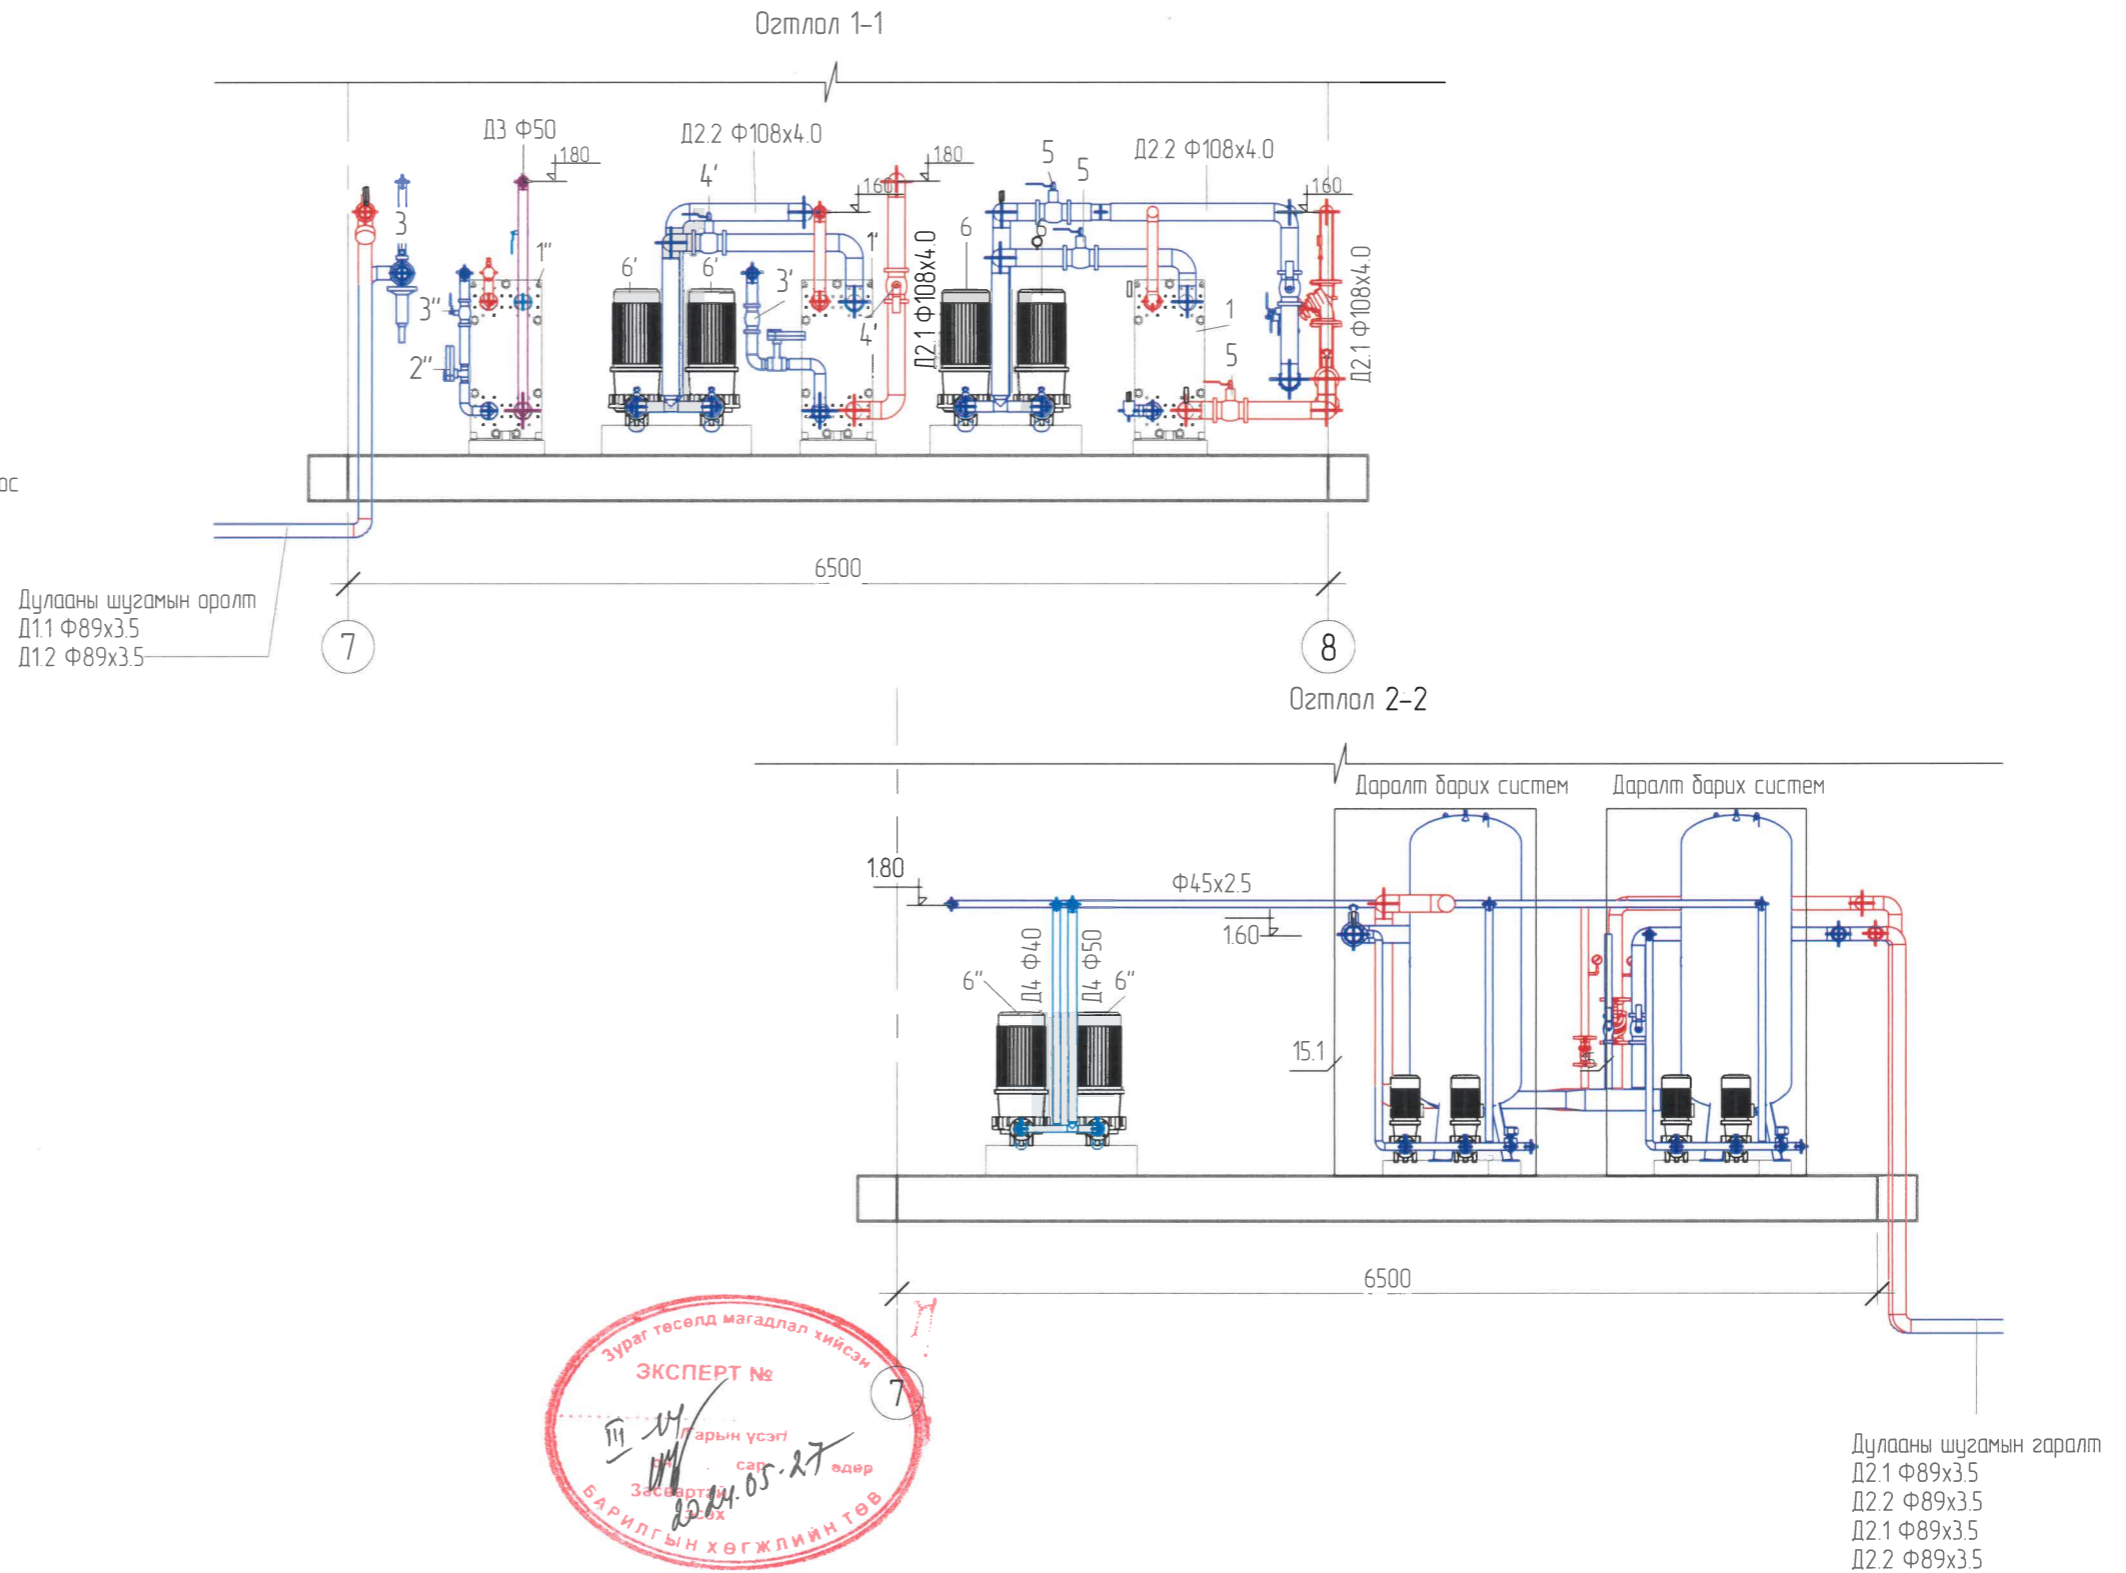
Огтлол 1-1

Д3 Ф50
180
Д2.2 Ф108х4.0
4'
180
160
5
5
Д2.2 Ф108х4.0
160
3
1''
3''
2''
6'
6'
3'
1'
4'
Д2.1 Ф108х4.0
6
6
1
5
Д2.1 Ф108х4.0

ос

6500

Дулааны шугамын оролт
Д1.1 Ф89х3.5
Д1.2 Ф89х3.5

7
8

Огтлол 2-2

Даралт барих систем
Даралт барих систем

1.80
Ф45х2.5
1.60
6''
Д4 Ф40
Д4 Ф50
6''
15.1

6500

7

Зураг төсөлд магадлал хийсэн
ЭКСПЕРТ №
Гарын үсэг
2024.05.27
Засвартай
БАРИЛГЫН ХӨГЖЛИЙН ТӨВ

Дулааны шугамын гаралт
Д2.1 Ф89х3.5
Д2.2 Ф89х3.5
Д2.1 Ф89х3.5
Д2.2 Ф89х3.5